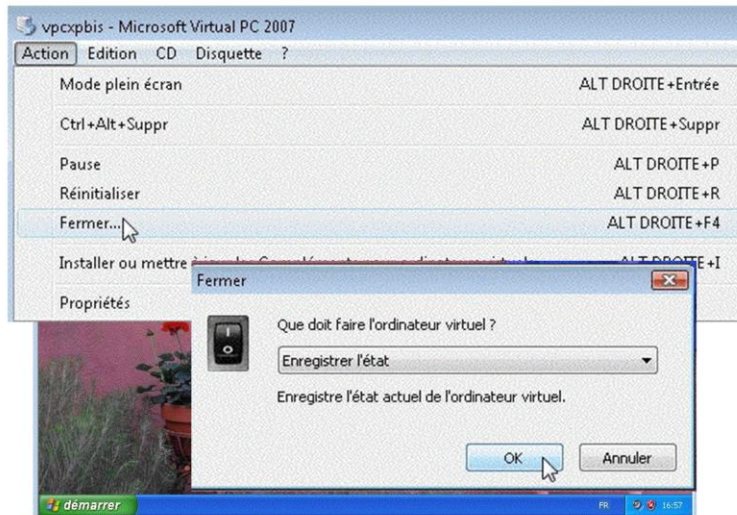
vpcxpbis - Microsoft Virtual PC 2007

Action Edition CD Disquette ?

Mode plein écran ALT DROITE+Entrée

Ctrl+Alt+Suppr ALT DROITE+Suppr

Pause ALT DROITE+P

Réinitialiser ALT DROITE+R

Fermer... ALT DROITE+F4

Installer ou mettre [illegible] ALT DROITE+I

Propriétés

Fermer

Que doit faire l'ordinateur virtuel ?

Enregistrer l'état

Enregistre l'état actuel de l'ordinateur virtuel.

OK Annuler

démarrer

FR 16:57